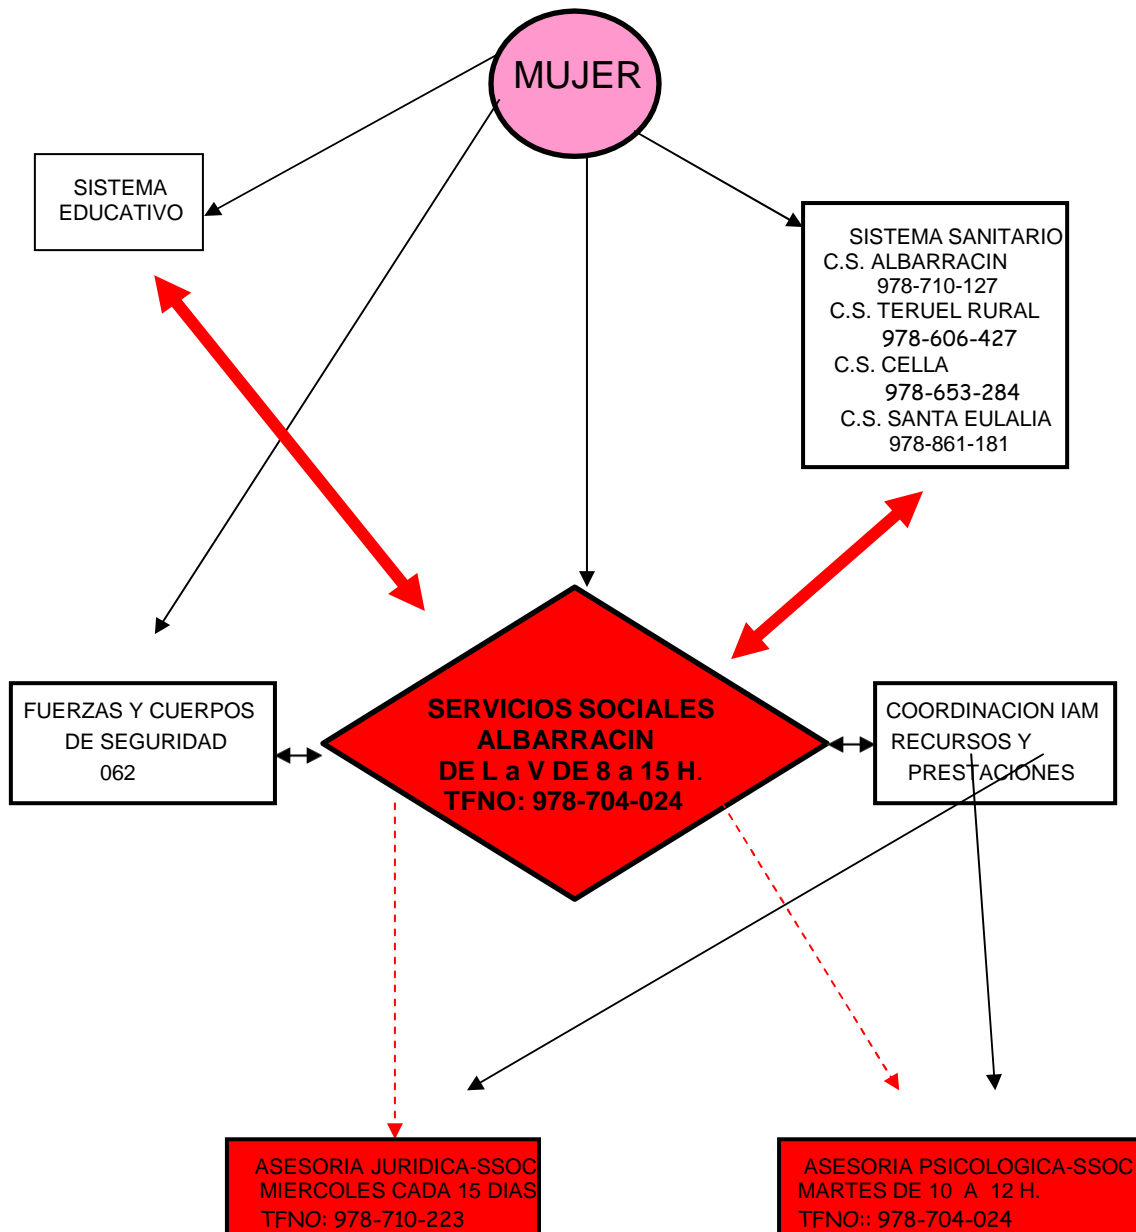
MUJER

SISTEMA EDUCATIVO

SISTEMA SANITARIO
C.S. ALBARRACIN
978-710-127
C.S. TERUEL RURAL
978-606-427
C.S. CELLA
978-653-284
C.S. SANTA EULALIA
978-861-181

FUERZAS Y CUERPOS DE SEGURIDAD
062

SERVICIOS SOCIALES
ALBARRACIN
DE L a V DE 8 a 15 H.
TFNO: 978-704-024

COORDINACION IAM
RECURSOS Y PRESTACIONES

ASESORIA JURIDICA-SSOC
MIERCOLES CADA 15 DIAS
TFNO: 978-710-223

ASESORIA PSICOLOGICA-SSOC
MARTES DE 10 A 12 H.
TFNO:: 978-704-024